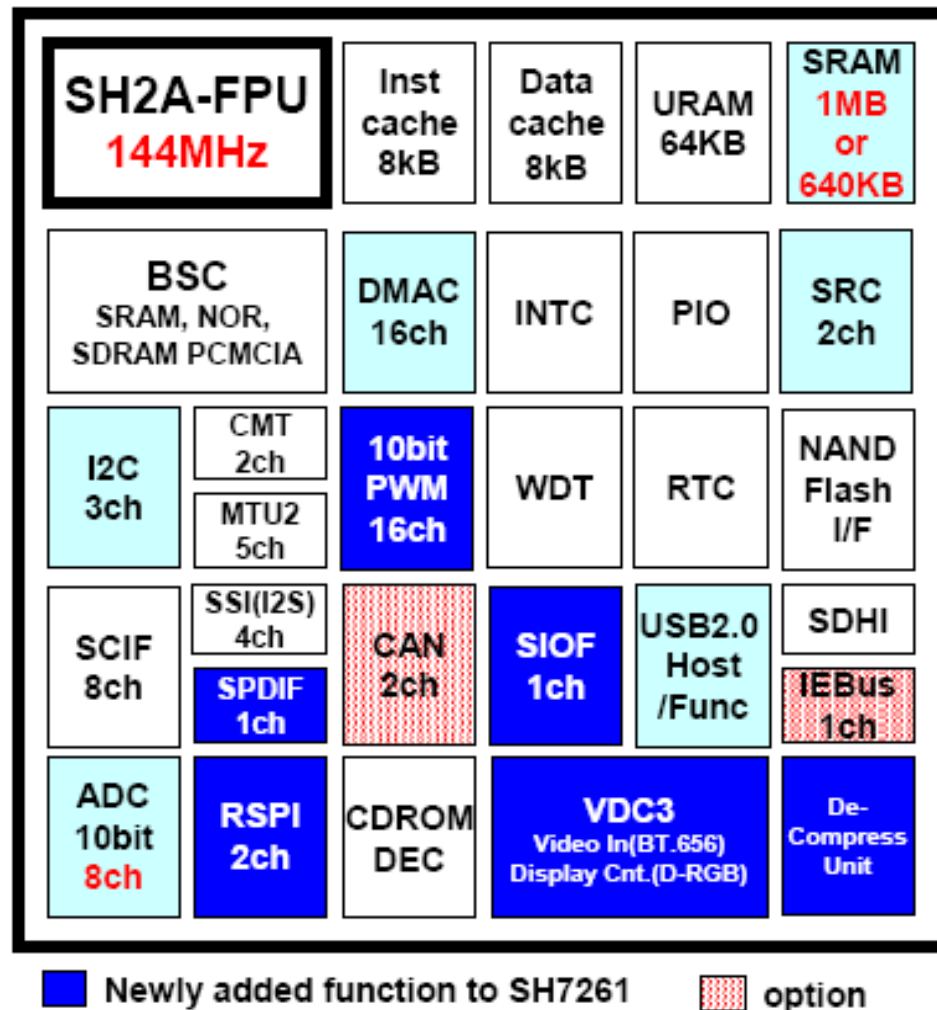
SH2A-FPU
144MHz

Inst cache 8kB

Data cache 8kB

URAM 64KB

SRAM 1MB or 640KB

BSC
SRAM, NOR, SDRAM PCMCIA

DMAC 16ch

INTC

PIO

SRC 2ch

I2C 3ch

CMT 2ch

MTU2 5ch

10bit PWM 16ch

WDT

RTC

NAND Flash I/F

SCIF 8ch

SSI(I2S) 4ch

SPDIF 1ch

CAN 2ch

SIOF 1ch

USB2.0 Host /Func

SDHI

IEBus 1ch

ADC 10bit 8ch

RSPI 2ch

CDROM DEC

VDC3
Video In(BT.656)
Display Cnt.(D-RGB)

De-Compress Unit

Newly added function to SH7261

option